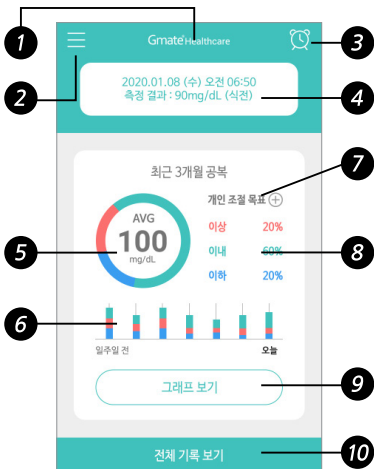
1
Gmate Healthcare
3
2020.01.08 (수) 오전 06:50
측정 결과 : 90mg/dL (식전)
2
4
최근 3개월 공복
7
개인 조절 목표 +
AVG
100
mg/dL
5
이상 20%
이내 60%
이하 20%
8
6
일주일 전
오늘
그래프 보기
9
전체 기록 보기
10